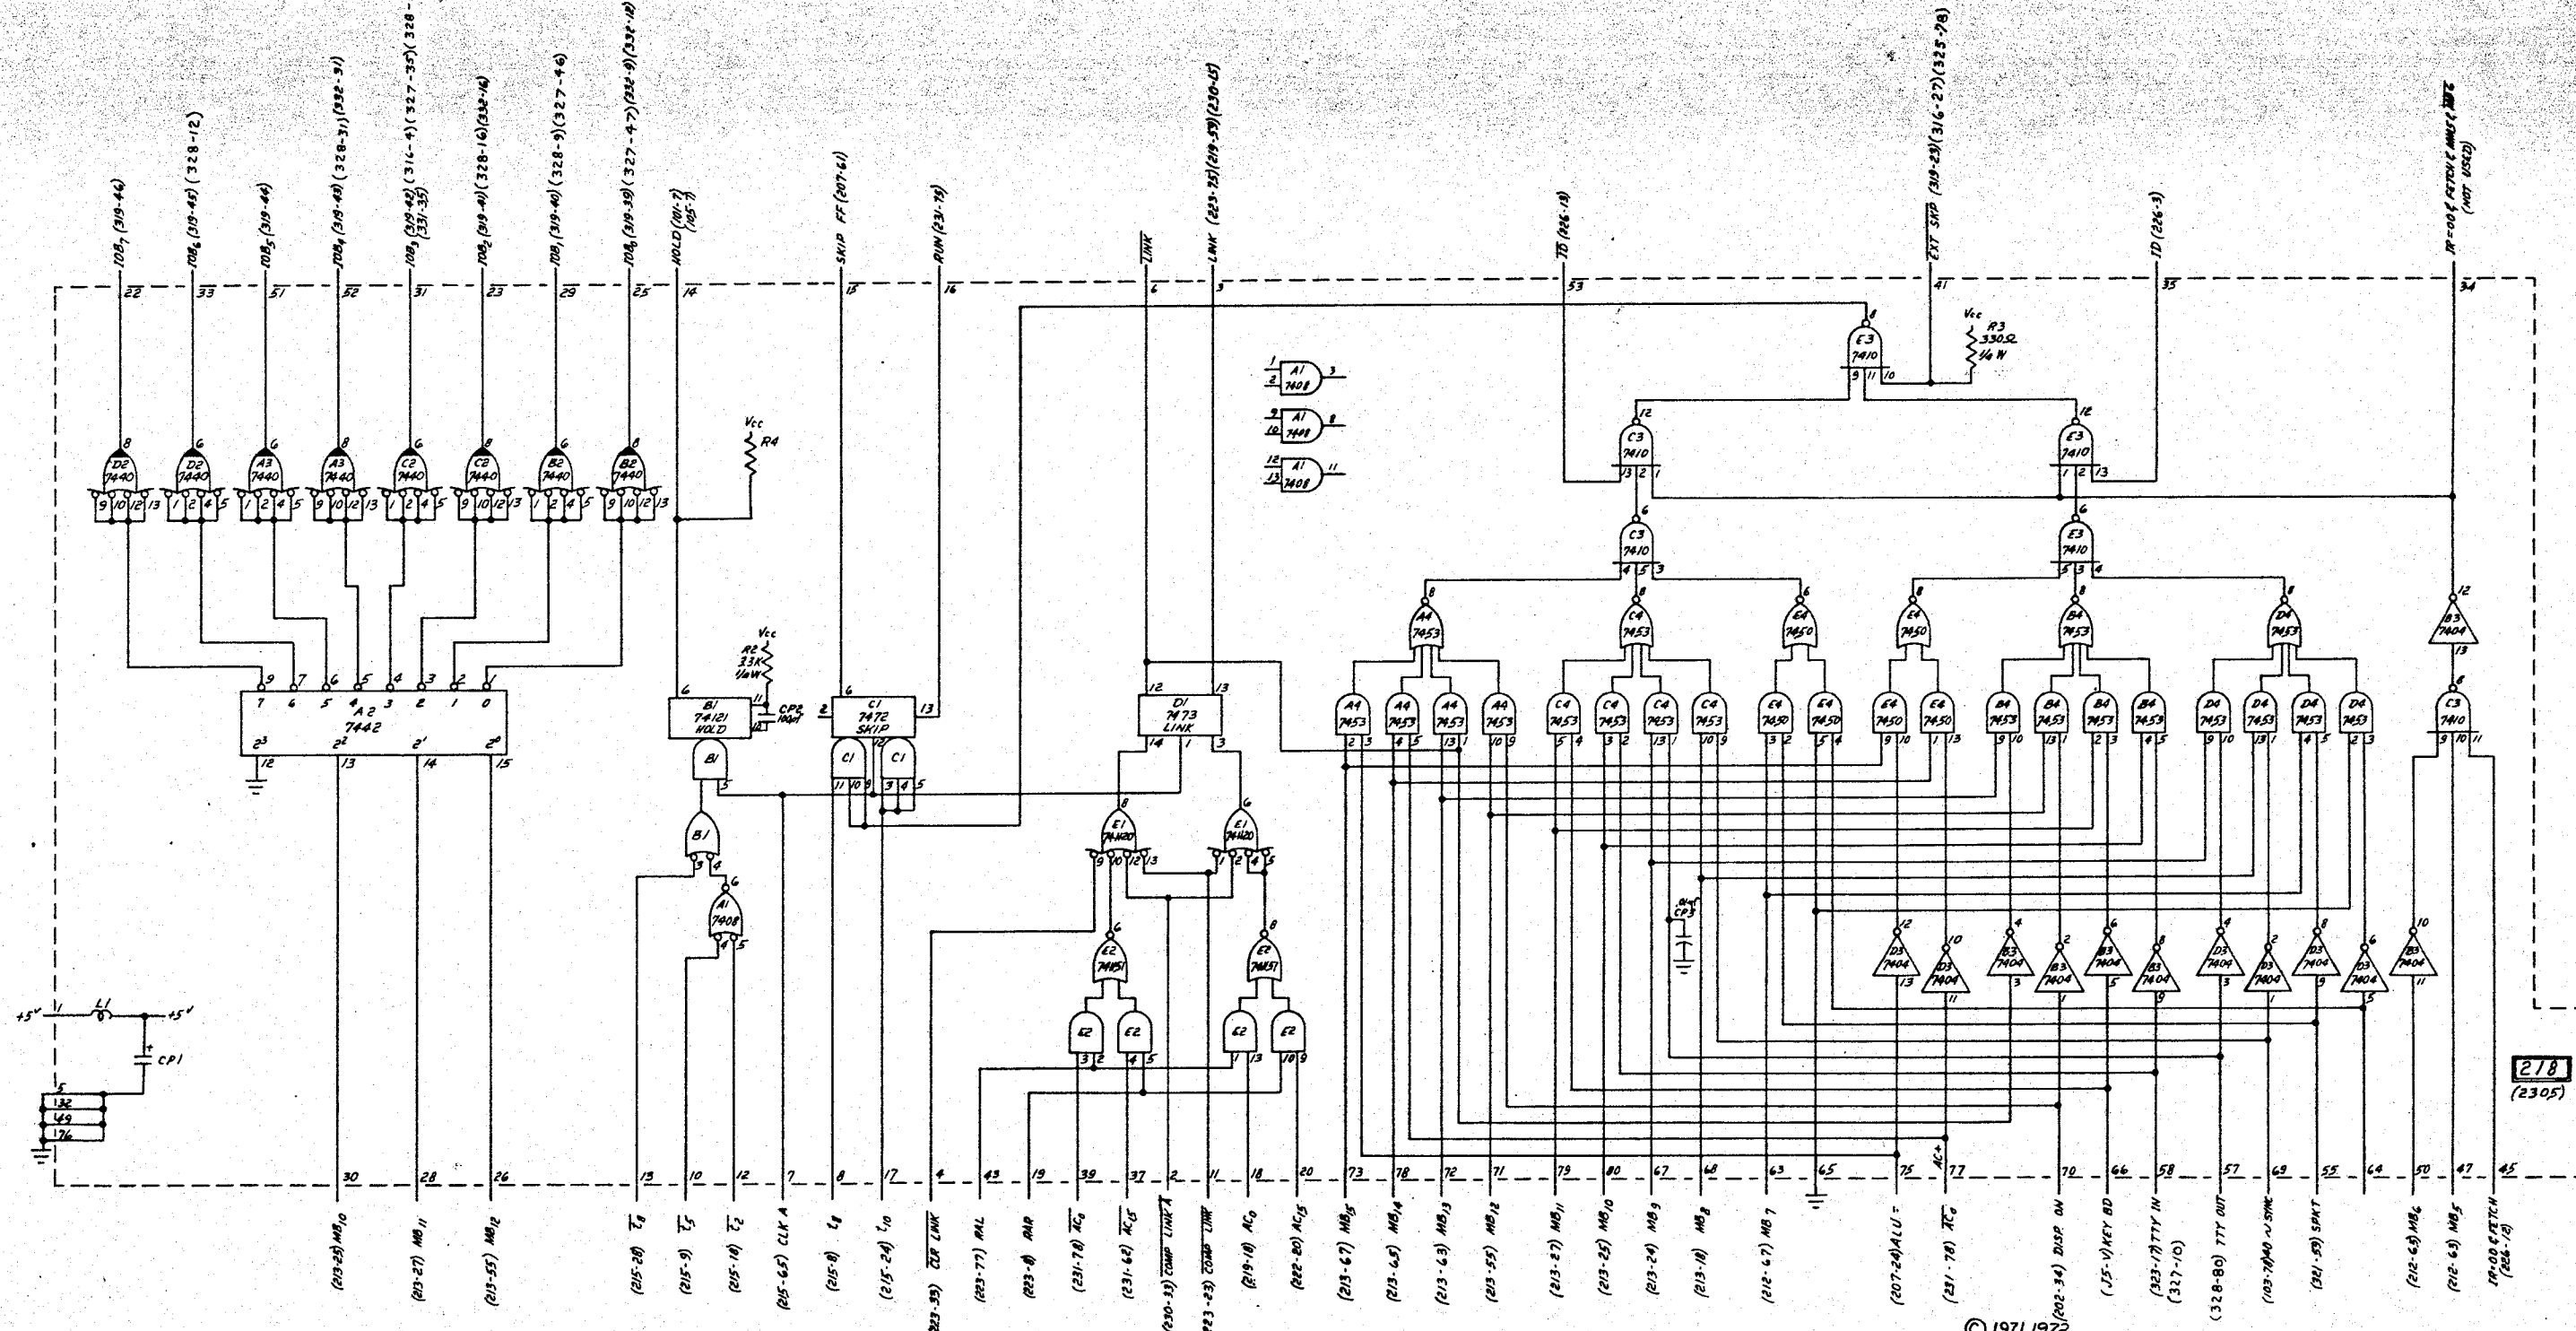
$IOB_7$ (319-46) 22
$IOB_6$ (319-45) (328-12) 33
$IOB_5$ (319-44) 51
$IOB_4$ (319-43) (328-31) (332-31) 52
$IOB_3$ (319-42) (331-35) (316-4) (327-35) (328-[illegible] 31
$IOB_2$ (319-41) (328-16) (332-16) 23
$IOB_1$ (319-40) (328-9) (327-46) 29
$IOB_0$ (319-39) (327-47) (332-9) (331-18) 25
HOLD (101-7) (105-7) 14
SKIP FF (207-61) 15
RUN (231-71) 16
$\overline{LINK}$ 6
LINK (223-75) (219-59) (230-15) 3
$\overline{TD}$ (226-18) 53
$\overline{EXT\ SKP}$ (319-23) (316-27) (325-78) 41
ID (226-3) 35
IR=00 FETCH + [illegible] (NOT USED) 34

D2 7440
A3 7440
C2 7440
B2 7440
Vcc R4
A1 7408
E3 7410
Vcc R3 330Ω 1/4 W
C3 7410
A4 7453
C4 7453
E4 7450
B4 7453
D4 7453
B3 7404
A2 7442
$2^3$ $2^2$ $2^1$ $2^0$
Vcc R2 33K 1/4W
CP2 100pf
B1 74121 HOLD
C1 7472 SKIP
D1 7473 LINK
E1 74H20
E2 74H51
E2
.01µf CP3
D3 7404
+5V L1 +5V
CP1
132 49 176
218 (2305)

30 (213-25) $MB_{10}$
28 (213-27) $MB_{11}$
26 (215-55) $MB_{12}$
13 (215-28) $\overline{T_8}$
10 (215-9) $\overline{T_5}$
12 (215-10) $\overline{T_2}$
7 (215-65) CLK A
8 (215-8) $t_8$
17 (215-24) $t_{10}$
4 (223-33) $\overline{CLR\ LINK}$
43 (223-77) RAL
19 (223-8) RAR
39 (231-78) $\overline{AC_0}$
37 (231-62) $\overline{AC_{15}}$
2 (230-33) $\overline{COMP\ LINK\ A}$
11 (223-23) $\overline{COMP\ LINK}$
18 (219-10) $AC_0$
20 (222-20) $AC_{15}$
73 (213-67) $MB_{15}$
78 (213-65) $MB_{14}$
72 (213-63) $MB_{13}$
71 (213-55) $MB_{12}$
79 (213-27) $MB_{11}$
80 (213-25) $MB_{10}$
67 (213-24) $MB_9$
68 (213-18) $MB_8$
63 (212-67) $MB_7$
65
75 (207-24) ALU =
AC+ 77 (231-78) $\overline{AC_0}$
70 (202-34) DISP. ON
66 (J5-V) KEY BD
58 (323-17) TTY IN (327-10)
57 (328-80) TTY OUT
69 (103-78) AC ~ SYNC
55 (321-53) SPKT
64
50 (212-65) $MB_6$
47 (212-63) $MB_5$
45 IR=00 & FETCH (226-10)
© 1971 1972